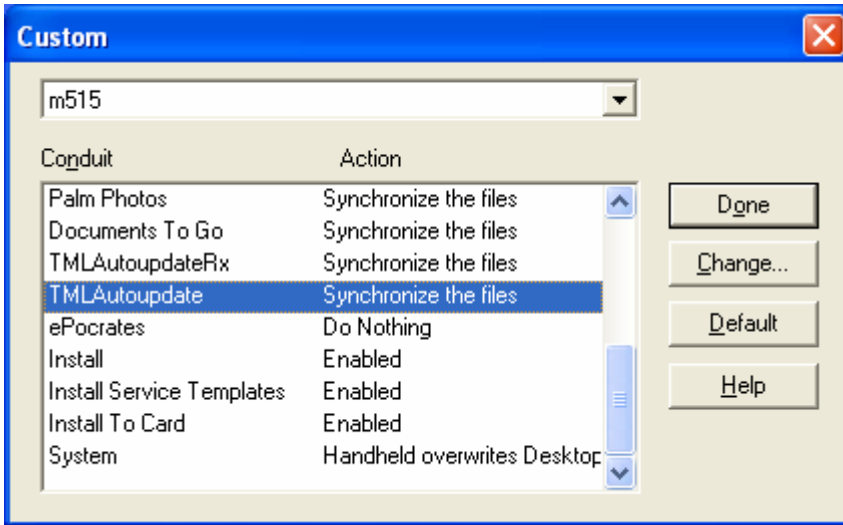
Custom

m515

| Conduit | Action |
|---|---|
| Palm Photos | Synchronize the files |
| Documents To Go | Synchronize the files |
| TMLAutoupdateRx | Synchronize the files |
| TMLAutoupdate | Synchronize the files |
| ePocrates | Do Nothing |
| Install | Enabled |
| Install Service Templates | Enabled |
| Install To Card | Enabled |
| System | Handheld overwrites Desktop |

Done
Change...
Default
Help